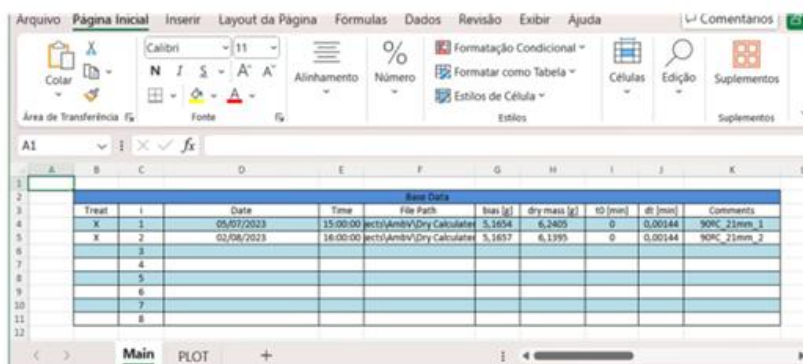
Arquivo Página Inicial Inserir Layout da Página Fórmulas Dados Revisão Exibir Ajuda

Comentários

Colar

Área de Transferência

Calibri 11

N I S A A

Fonte

Alinhamento

Número

Formatação Condicional

Formatar como Tabela

Estilos de Célula

Estilos

Células

Edição

Suplementos

Suplementos

A1 fx

| | A | B | C | D | E | F | G | H | I | J | K |
|---|---|---|---|---|---|---|---|---|---|---|---|
| 1 | | | | | | | | | | | |
| 2 | | Base Data | | | | | | | | | |
| 3 | | Treat | i | Date | Time | File Path | bias [g] | dry mass [g] | t0 [min] | dt [min] | Comments |
| 4 | | X | 1 | 05/07/2023 | 15:00:00 | ects\AmbV\Dry Calculates | 5,1654 | 6,2405 | 0 | 0,00144 | 90ºC_21mm_1 |
| 5 | | X | 2 | 02/08/2023 | 16:00:00 | ects\AmbV\Dry Calculates | 5,1657 | 6,1395 | 0 | 0,00144 | 90ºC_21mm_2 |
| 6 | | | 3 | | | | | | | | |
| 7 | | | 4 | | | | | | | | |
| 8 | | | 5 | | | | | | | | |
| 9 | | | 6 | | | | | | | | |
| 10 | | | 7 | | | | | | | | |
| 11 | | | 8 | | | | | | | | |
| 12 | | | | | | | | | | | |

Main PLOT +